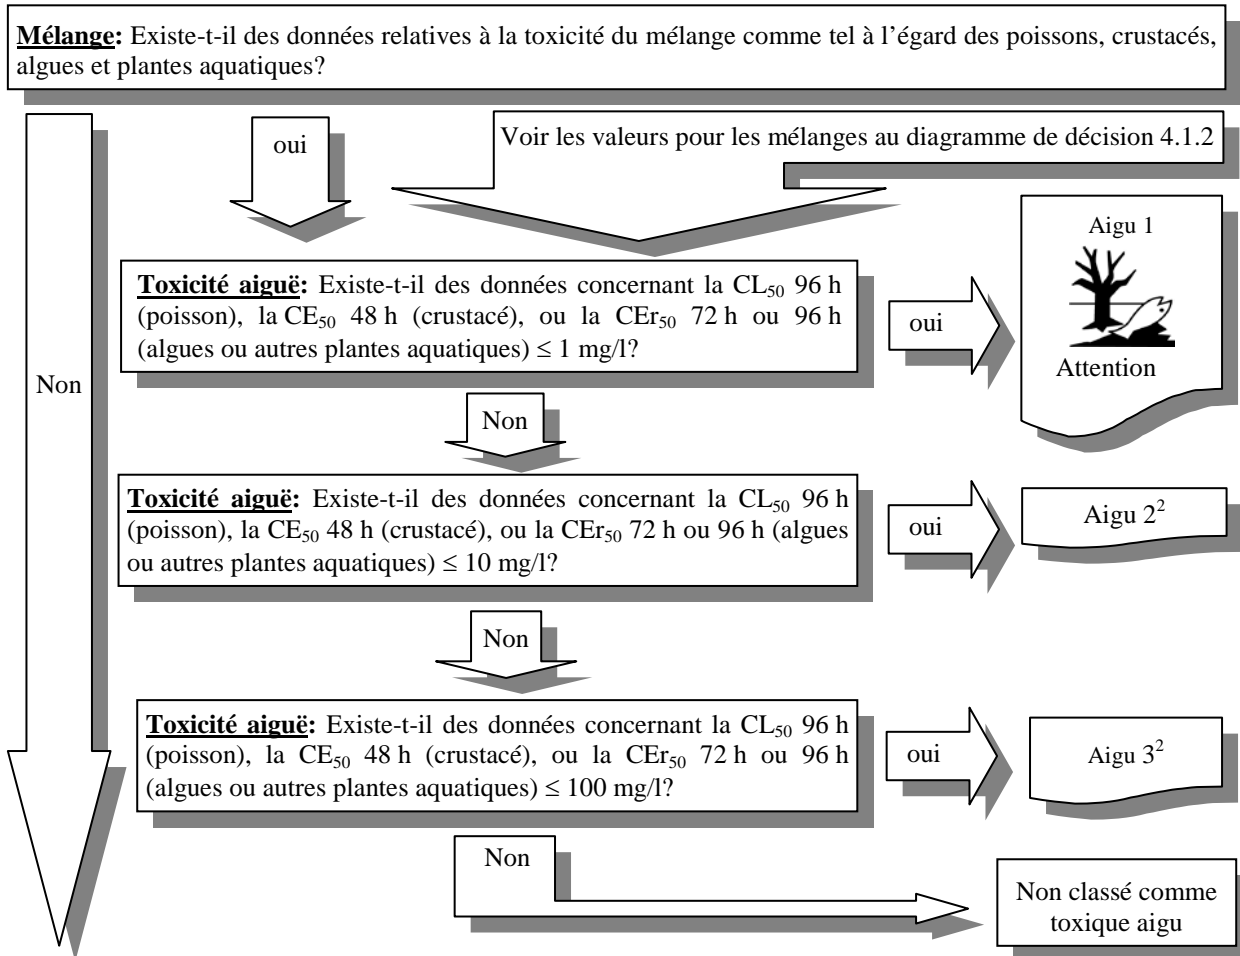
**Mélange:** Existe-t-il des données relatives à la toxicité du mélange comme tel à l'égard des poissons, crustacés, algues et plantes aquatiques?

oui

Voir les valeurs pour les mélanges au diagramme de décision 4.1.2

Non

**Toxicité aiguë:** Existe-t-il des données concernant la $CL_{50}$ 96 h (poisson), la $CE_{50}$ 48 h (crustacé), ou la $CEr_{50}$ 72 h ou 96 h (algues ou autres plantes aquatiques) $\leq$ 1 mg/l?

oui

Aigu 1

Attention

Non

**Toxicité aiguë:** Existe-t-il des données concernant la $CL_{50}$ 96 h (poisson), la $CE_{50}$ 48 h (crustacé), ou la $CEr_{50}$ 72 h ou 96 h (algues ou autres plantes aquatiques) $\leq$ 10 mg/l?

oui

Aigu $2^2$

Non

**Toxicité aiguë:** Existe-t-il des données concernant la $CL_{50}$ 96 h (poisson), la $CE_{50}$ 48 h (crustacé), ou la $CEr_{50}$ 72 h ou 96 h (algues ou autres plantes aquatiques) $\leq$ 100 mg/l?

oui

Aigu $3^2$

Non

Non classé comme toxique aigu